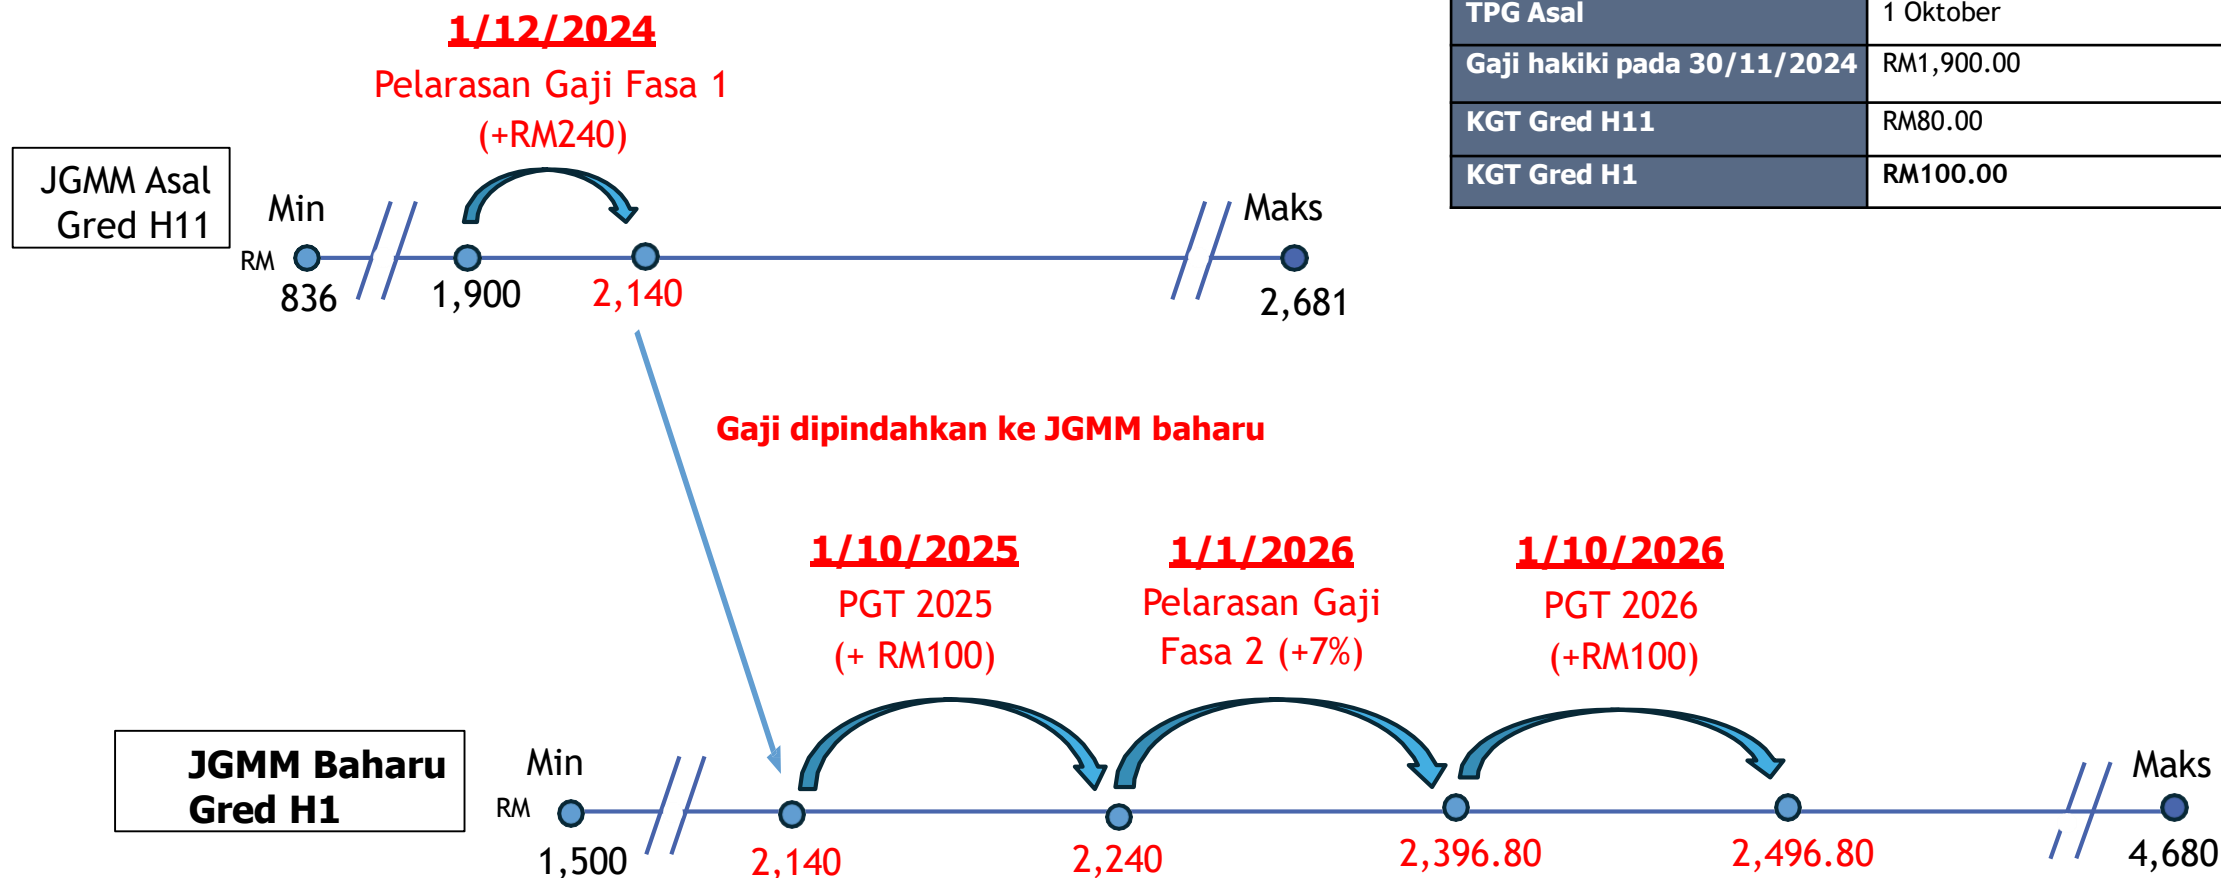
1/12/2024
Pelarasan Gaji Fasa 1
(+RM240)

| TPG Asal | 1 Oktober |
|---|---|
| Gaji hakiki pada 30/11/2024 | RM1,900.00 |
| KGT Gred H11 | RM80.00 |
| KGT Gred H1 | RM100.00 |

JGMM Asal Gred H11

Min
RM
836
1,900
2,140
Maks
2,681

Gaji dipindahkan ke JGMM baharu

1/10/2025
PGT 2025
(+ RM100)

1/1/2026
Pelarasan Gaji Fasa 2 (+7%)

1/10/2026
PGT 2026
(+RM100)

JGMM Baharu Gred H1

Min
RM
1,500
2,140
2,240
2,396.80
2,496.80
Maks
4,680